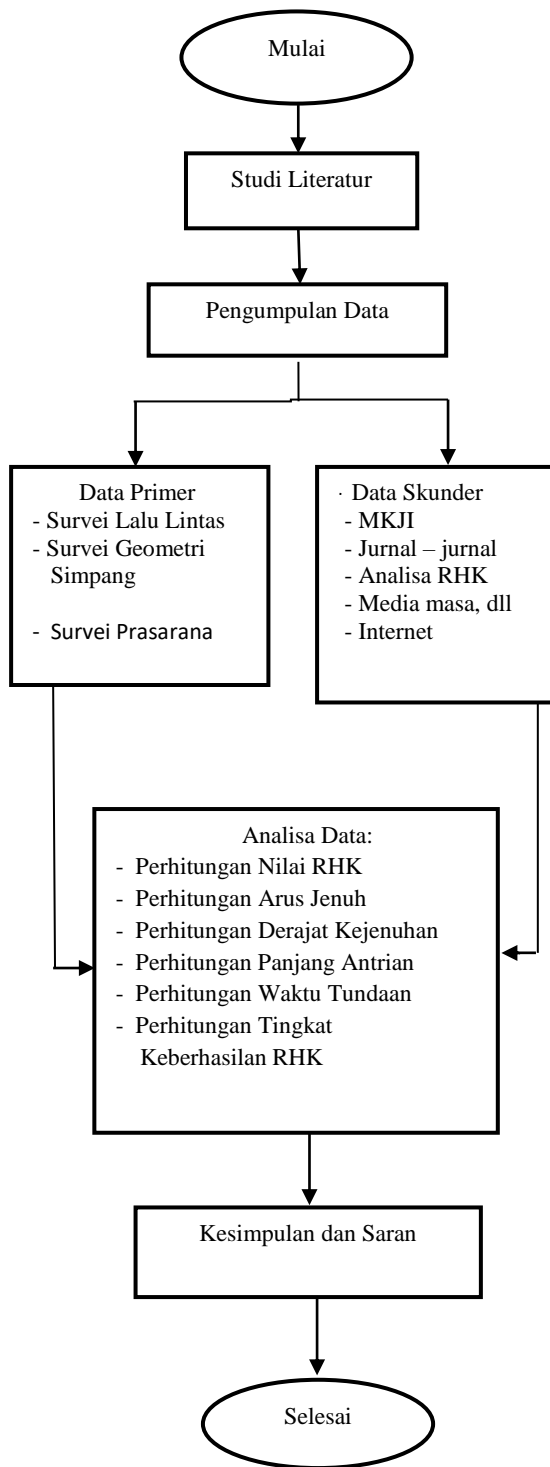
Mulai

Studi Literatur

Pengumpulan Data

Data Primer
- Survei Lalu Lintas
- Survei Geometri Simpang
- Survei Prasarana

· Data Skunder
- MKJI
- Jurnal – jurnal
- Analisa RHK
- Media masa, dll
- Internet

Analisa Data:
- Perhitungan Nilai RHK
- Perhitungan Arus Jenuh
- Perhitungan Derajat Kejenuhan
- Perhitungan Panjang Antrian
- Perhitungan Waktu Tundaan
- Perhitungan Tingkat Keberhasilan RHK

Kesimpulan dan Saran

Selesai